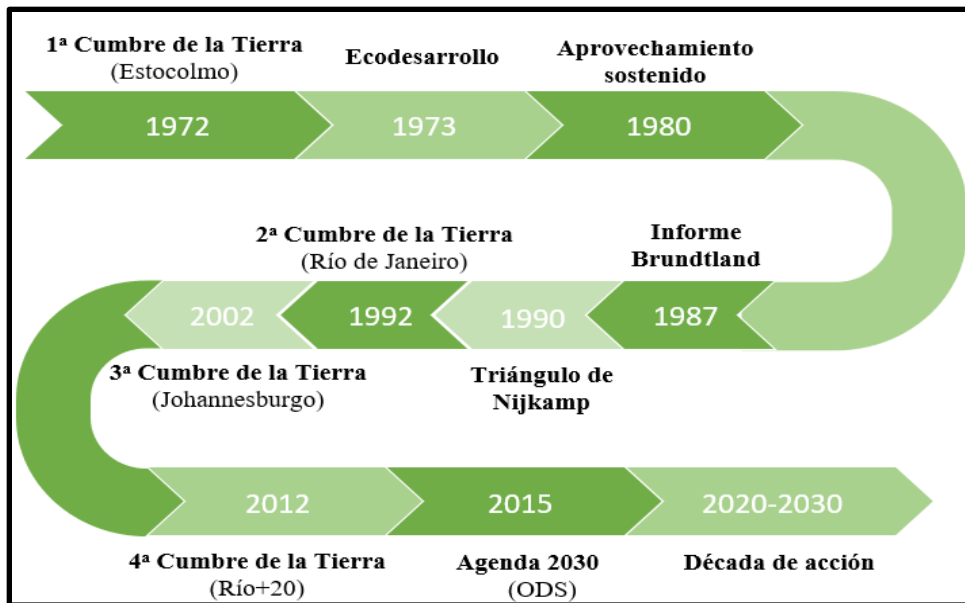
1ª Cumbre de la Tierra
(Estocolmo)

Ecodesarrollo

Aprovechamiento sostenido

1972

1973

1980

2ª Cumbre de la Tierra
(Río de Janeiro)

Informe Brundtland

2002

1992

1990

1987

3ª Cumbre de la Tierra
(Johannesburgo)

Triángulo de Nijkamp

2012

2015

2020-2030

4ª Cumbre de la Tierra
(Río+20)

Agenda 2030
(ODS)

Década de acción